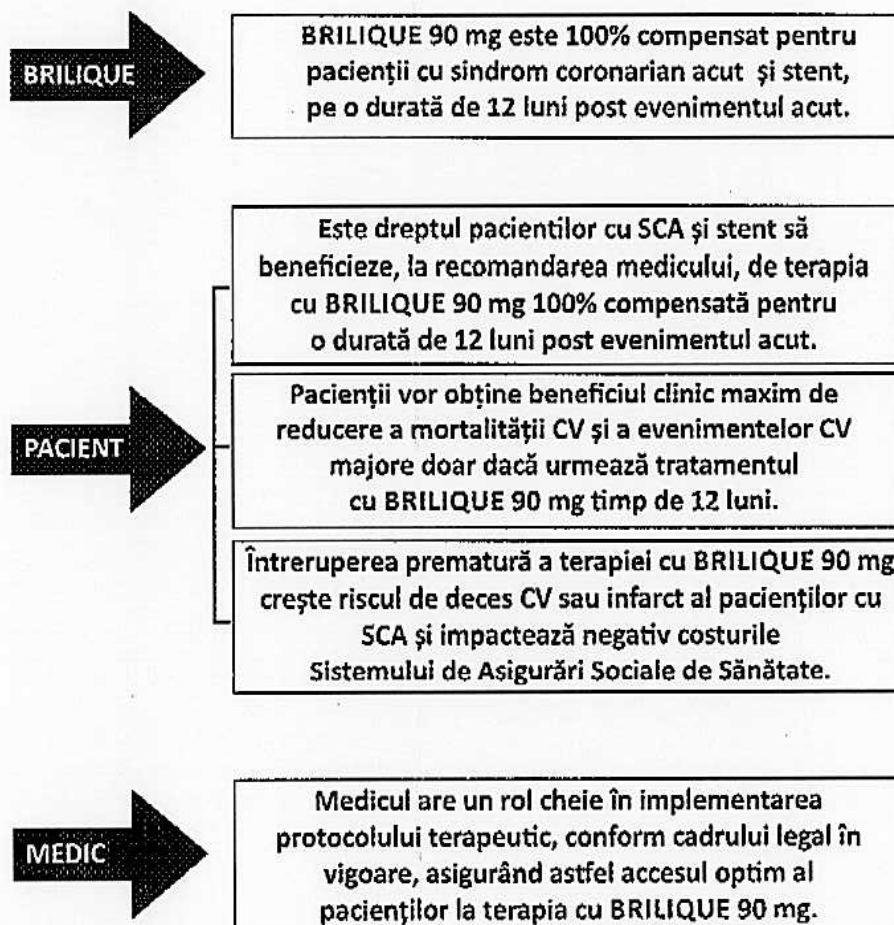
BRILIQUE

BRILIQUE 90 mg este 100% compensat pentru pacienții cu sindrom coronarian acut și stent, pe o durată de 12 luni post evenimentul acut.

Este dreptul pacientilor cu SCA și stent să beneficieze, la recomandarea medicului, de terapia cu BRILIQUE 90 mg 100% compensată pentru o durată de 12 luni post evenimentul acut.

PACIENT

Pacienții vor obține beneficiul clinic maxim de reducere a mortalității CV și a evenimentelor CV majore doar dacă urmează tratamentul cu BRILIQUE 90 mg timp de 12 luni.

Întreruperea prematură a terapiei cu BRILIQUE 90 mg crește riscul de deces CV sau infarct al pacienților cu SCA și impactează negativ costurile Sistemului de Asigurări Sociale de Sănătate.

MEDIC

Medicul are un rol cheie în implementarea protocolului terapeutic, conform cadrului legal în vigoare, asigurând astfel accesul optim al pacienților la terapia cu BRILIQUE 90 mg.